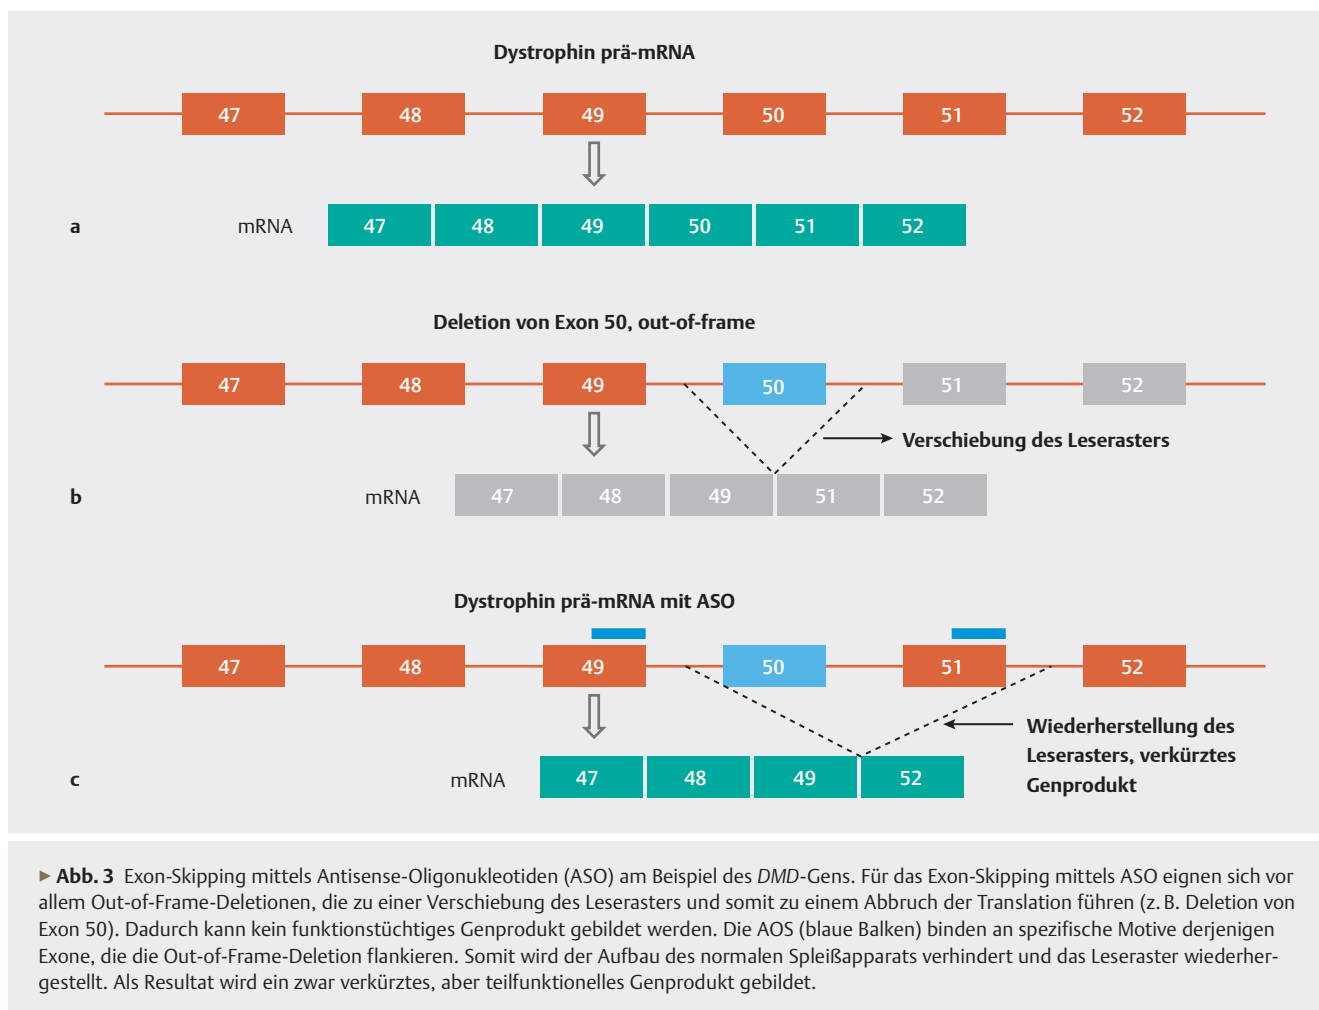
Dystrophin prä-mRNA

47 48 49 50 51 52

a mRNA 47 48 49 50 51 52

Deletion von Exon 50, out-of-frame

47 48 49 50 51 52

Verschiebung des Leserasters

b mRNA 47 48 49 51 52

Dystrophin prä-mRNA mit ASO

47 48 49 50 51 52

Wiederherstellung des Leserasters, verkürztes Genprodukt

c mRNA 47 48 49 52

▸ Abb. 3 Exon-Skipping mittels Antisense-Oligonukleotiden (ASO) am Beispiel des *DMD*-Gens. Für das Exon-Skipping mittels ASO eignen sich vor allem Out-of-Frame-Deletionen, die zu einer Verschiebung des Leserasters und somit zu einem Abbruch der Translation führen (z. B. Deletion von Exon 50). Dadurch kann kein funktionstüchtiges Genprodukt gebildet werden. Die AOS (blaue Balken) binden an spezifische Motive derjenigen Exone, die die Out-of-Frame-Deletion flankieren. Somit wird der Aufbau des normalen Spleißapparats verhindert und das Leseraster wiederhergestellt. Als Resultat wird ein zwar verkürztes, aber teilfunktionelles Genprodukt gebildet.